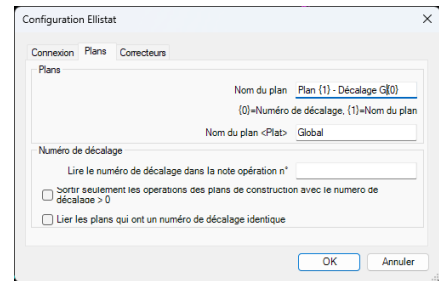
Configuration Ellistat

Connexion
Plans
Correcteurs

Plans

Nom du plan Plan {1} - Décalage G{0}

{0}=Numéro de décalage, {1}=Nom du plan

Nom du plan <Plat> Global

Numéro de décalage

Lire le numéro de décalage dans la note opération n°

Sortir seulement les operations des plans de construction avec le numero de décalage > 0

Lier les plans qui ont un numéro de décalage identique

OK
Annuler